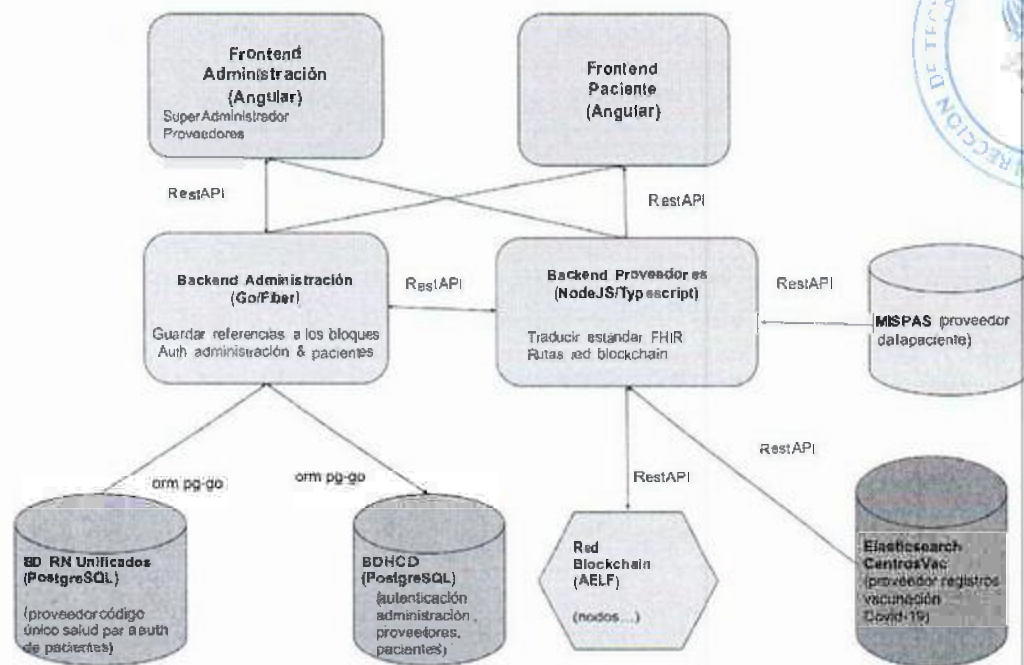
Frontend Administración (Angular)
SuperAdministrador
Proveedores

Frontend Paciente (Angular)

RestAPI

RestAPI

Backend Administración (Go/Fiber)
Guardar referencias a los bloques
Auth administración & pacientes

RestAPI

Backend Proveedores (NodeJS/Typescript)
Traducir estándar FHIR
Rutas red blockchain

RestAPI

MISPAS (proveedor datapaciente)

RestAPI

orm pg-go

orm pg-go

RestAPI

BD RN Unificados (PostgreSQL)
(proveedor código único salud para auth de pacientes)

BDHCD (PostgreSQL)
(autenticación administración, proveedores, pacientes)

Red Blockchain (AELF)
(nodos...)

Elasticsearch CentrosVac
(proveedor registros vacunación Covid-19)